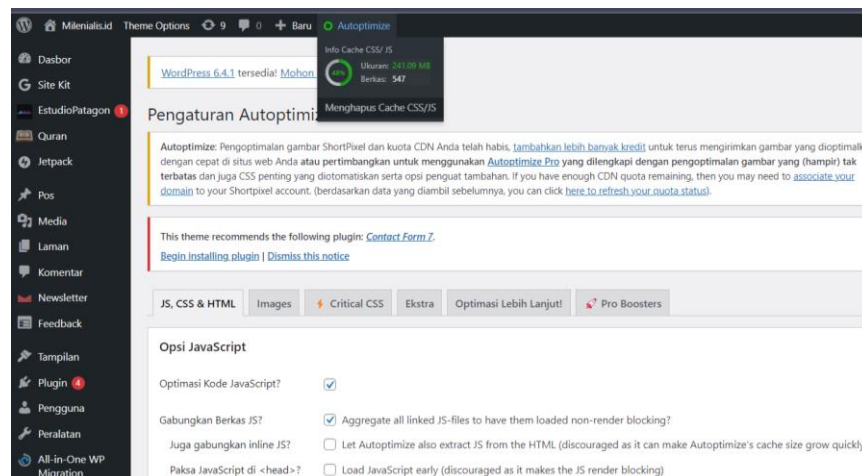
Milenialis.id Theme Options 9 0 + Baru Autoptimize

Info Cache CSS/ JS
48%
Ukuran: 241.09 MB
Berkas: 547

Menghapus Cache CSS/JS

Dasbor
Site Kit
EstudioPatagon 1
Quran
Jetpack
Pos
Media
Laman
Komentar
Newsletter
Feedback
Tampilan
Plugin 4
Pengguna
Peralatan
All-in-One WP Migration

WordPress 6.4.1 tersedia! Mohon

Pengaturan Autoptimiz

Autoptimize: Pengoptimalan gambar ShortPixel dan kuota CDN Anda telah habis, tambahkan lebih banyak kredit untuk terus mengirimkan gambar yang dioptimalk dengan cepat di situs web Anda atau pertimbangkan untuk menggunakan Autoptimize Pro yang dilengkapi dengan pengoptimalan gambar yang (hampir) tak terbatas dan juga CSS penting yang diotomatiskan serta opsi penguat tambahan. If you have enough CDN quota remaining, then you may need to associate your domain to your Shortpixel account. (berdasarkan data yang diambil sebelumnya, you can click here to refresh your quota status).

This theme recommends the following plugin: Contact Form 7.
Begin installing plugin | Dismiss this notice

JS, CSS & HTML | Images | Critical CSS | Ekstra | Optimasi Lebih Lanjut! | Pro Boosters

Opsi JavaScript

Optimasi Kode JavaScript?

Gabungkan Berkas JS? Aggregate all linked JS-files to have them loaded non-render blocking?

Juga gabungkan inline JS? Let Autoptimize also extract JS from the HTML (discouraged as it can make Autoptimize's cache size grow quickly

Paksa JavaScript di <head>? Load JavaScript early (discouraged as it makes the JS render blocking)